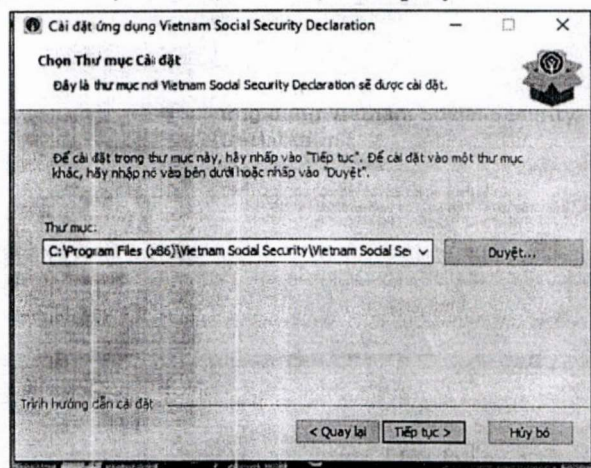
Cài đặt ứng dụng Vietnam Social Security Declaration

Chọn Thư mục Cài đặt

Đây là thư mục nơi Vietnam Social Security Declaration sẽ được cài đặt.

Để cài đặt trong thư mục này, hãy nhấp vào "Tiếp tục". Để cài đặt vào một thư mục khác, hãy nhập nó vào bên dưới hoặc nhấp vào "Duyệt".

Thư mục:

C:\Program Files (x86)\Vietnam Social Security\Vietnam Social Se

Duyệt...

Trình hướng dẫn cài đặt

< Quay lại

Tiếp tục >

Hủy bỏ